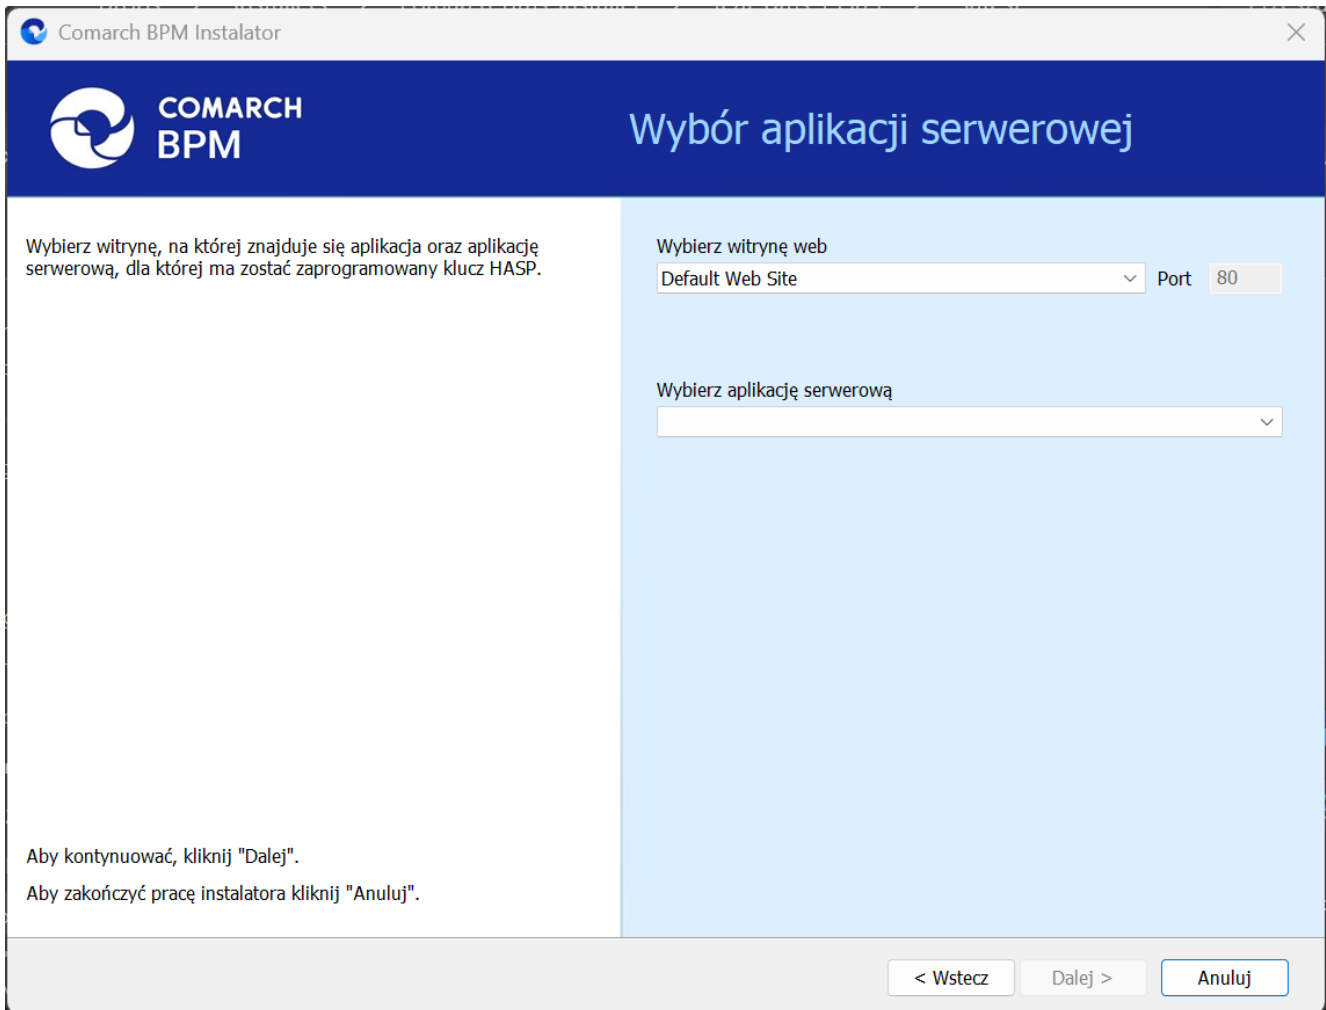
Comarch BPM Instalator

COMARCH BPM

Wybór aplikacji serwerowej

Wybierz witrynę, na której znajduje się aplikacja oraz aplikację serwerową, dla której ma zostać zaprogramowany klucz HASP.

Wybierz witrynę web

Default Web Site

Port 80

Wybierz aplikację serwerową

Aby kontynuować, kliknij "Dalej".

Aby zakończyć pracę instalatora kliknij "Anuluj".

< Wstecz

Dalej >

Anuluj